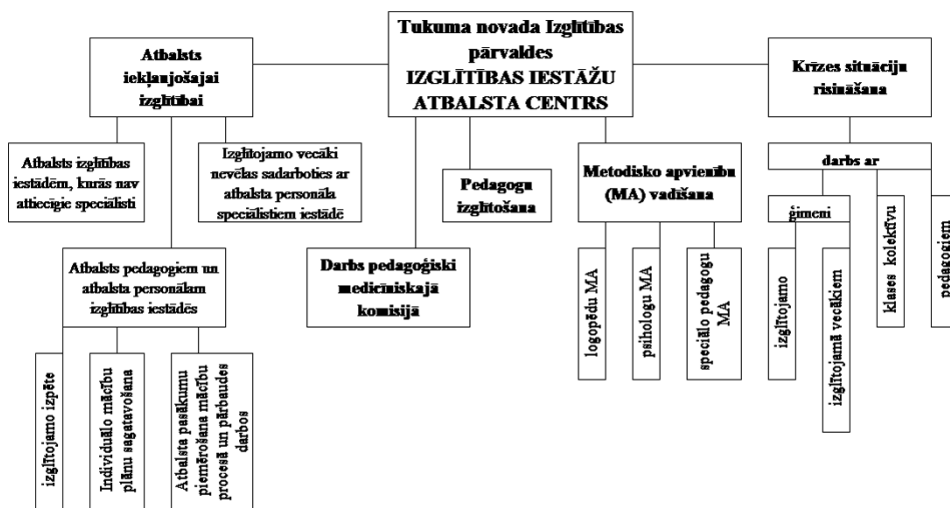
Tukuma novada Izglītības pārvaldes
IZGLĪTĪBAS IESTĀŽU ATBALSTA CENTRS

Atbalsts iekļaujošajai izglītībai

Atbalsts izglītības iestādēm, kurās nav attiecīgie speciālisti

Izglītojamo vecāki nevēlas sadarboties ar atbalsta personāla speciālistiem iestādē

Atbalsts pedagogiem un atbalsta personālam izglītības iestādēs

izglītojamo izpēte

Individuālo mācību plānu sagatavošana

Atbalsta pasākumu piemērošana mācību procesā un pārbaudes darbos

Darbs pedagoģiski medicīniskajā komisijā

Pedagogu izglītošana

Metodisko apvienību (MA) vadīšana

logopēdu MA

psihologu MA

speciālo pedagogu MA

Krīzes situāciju risināšana

darbs ar

ģimeni

izglītojamo

izglītojamā vecākiem

klases kolektīvu

pedagogiem